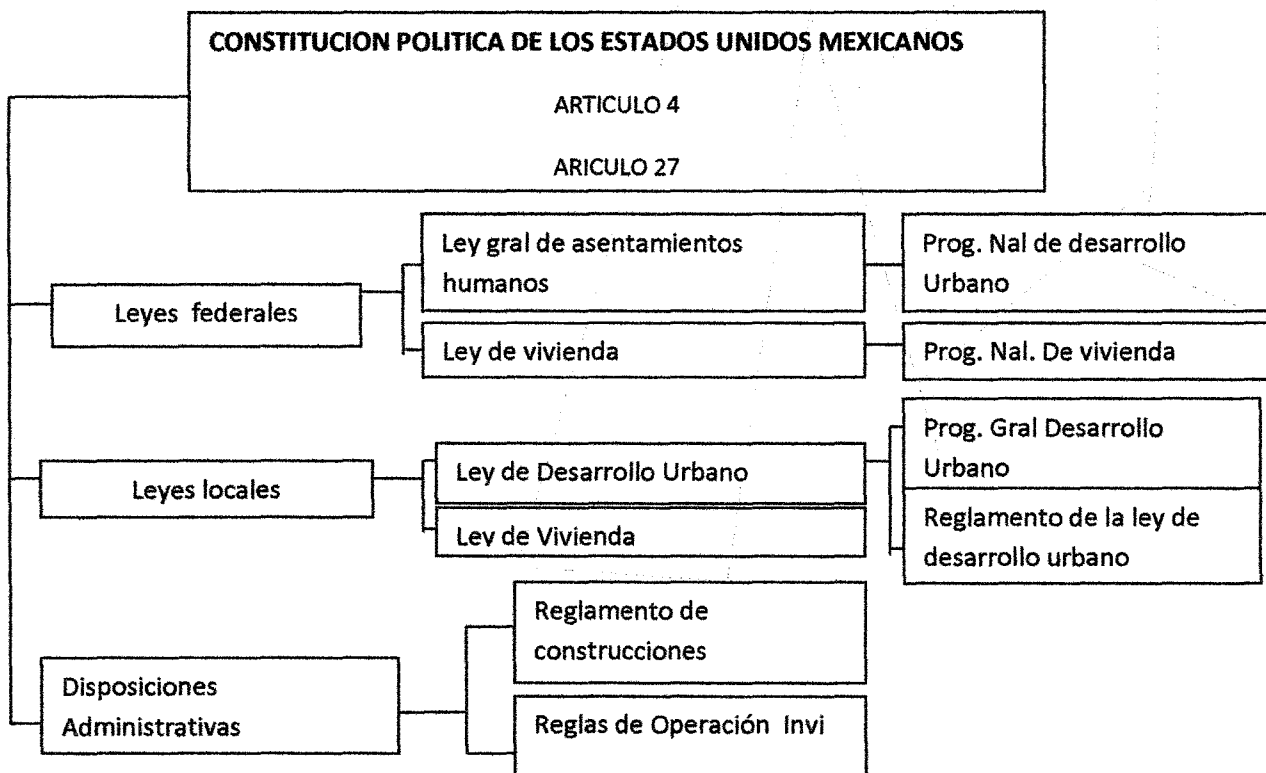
CONSTITUCION POLITICA DE LOS ESTADOS UNIDOS MEXICANOS

ARTICULO 4

ARICULO 27

Leyes federales

Ley gral de asentamientos humanos

Prog. Nal de desarrollo Urbano

Ley de vivienda

Prog. Nal. De vivienda

Leyes locales

Ley de Desarrollo Urbano

Prog. Gral Desarrollo Urbano

Ley de Vivienda

Reglamento de la ley de desarrollo urbano

Disposiciones Administrativas

Reglamento de construcciones

Reglas de Operación Invi